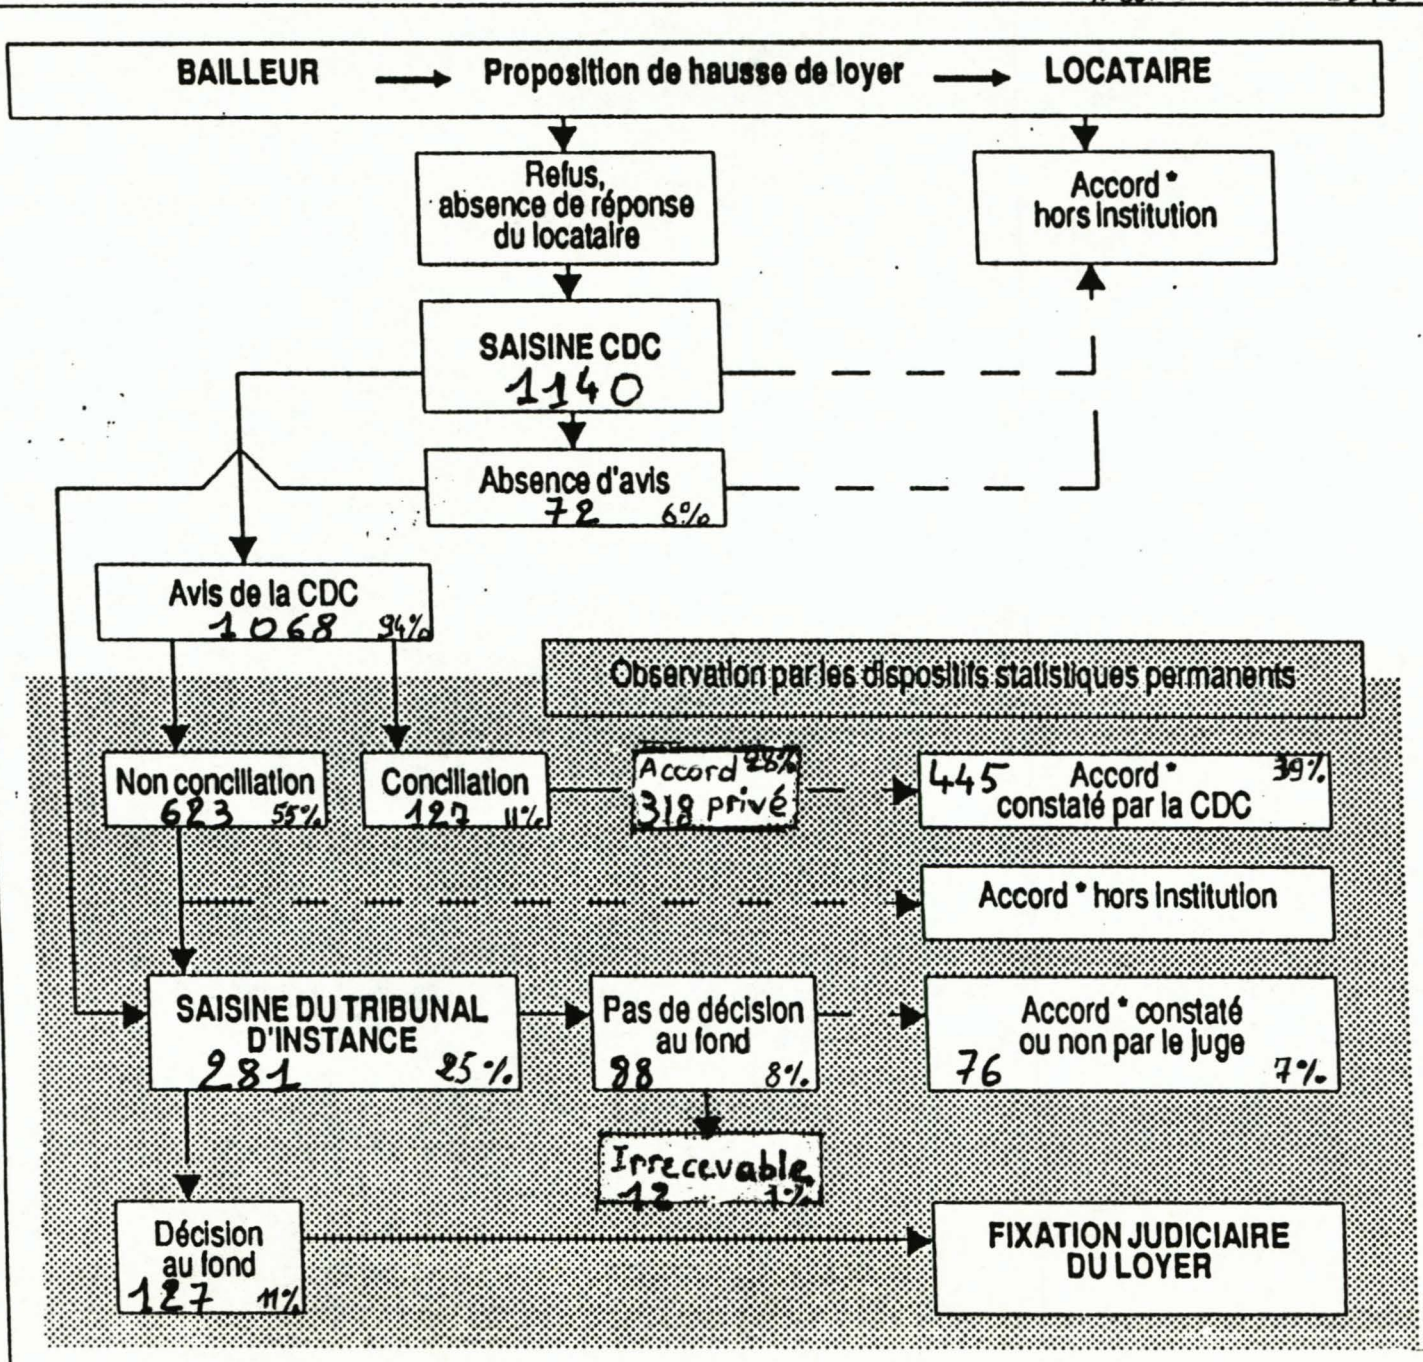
BAILLEUR → Proposition de hausse de loyer → LOCATAIRE

Refus, absence de réponse du locataire

Accord * hors institution

SAISINE CDC 1140

Absence d'avis 72 6%

Avis de la CDC 1068 94%

Observation par les dispositifs statistiques permanents

Non conciliation 623 55%

Conciliation 127 11%

Accord 28% 318 privé

445 Accord * 39% constaté par la CDC

Accord * hors institution

SAISINE DU TRIBUNAL D'INSTANCE 281 25%

Pas de décision au fond 88 8%

Accord * constaté ou non par le juge 76 7%

Irrecevable 12 1%

Décision au fond 127 11%

FIXATION JUDICIAIRE DU LOYER